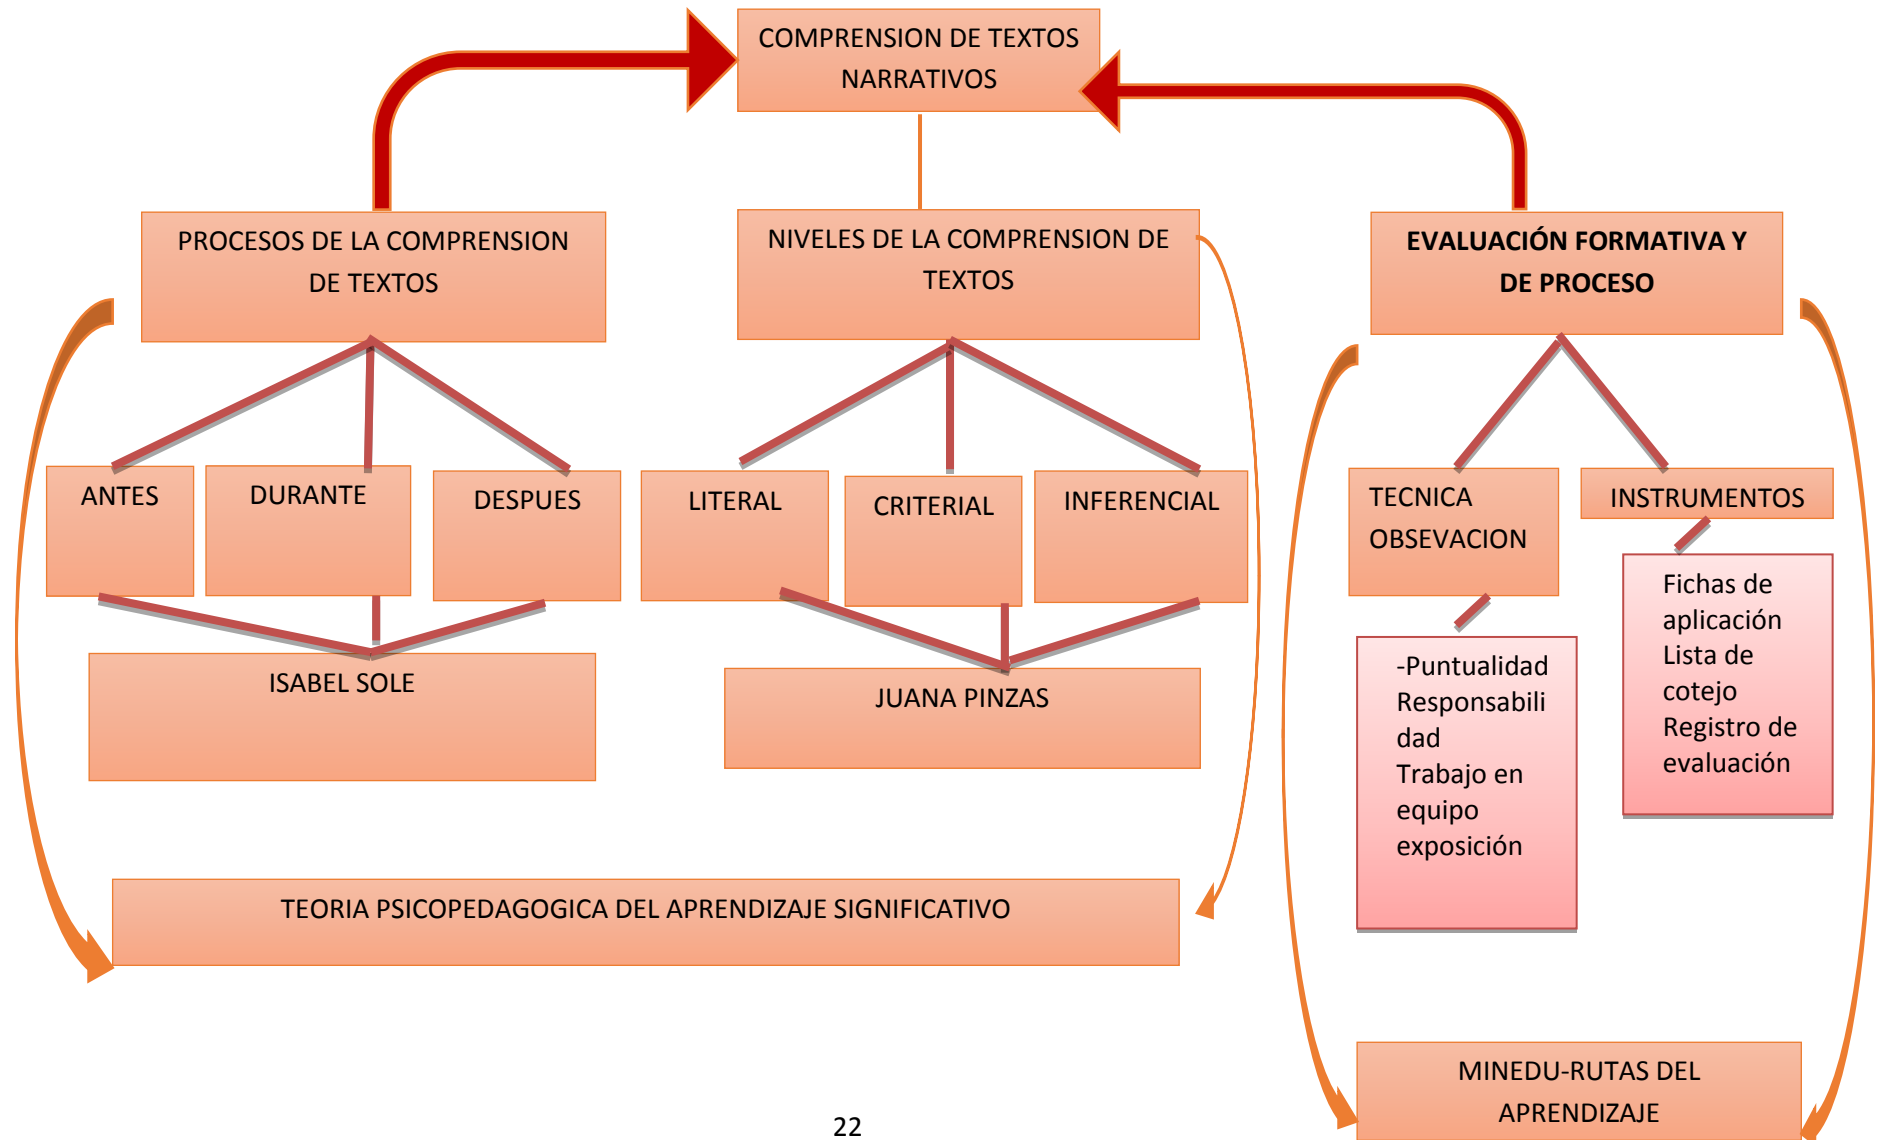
COMPRENSION DE TEXTOS NARRATIVOS

PROCESOS DE LA COMPRENSION DE TEXTOS

NIVELES DE LA COMPRENSION DE TEXTOS

EVALUACIÓN FORMATIVA Y DE PROCESO

ANTES

DURANTE

DESPUES

LITERAL

CRITERIAL

INFERENCIAL

TECNICA OBSEVACION

INSTRUMENTOS

ISABEL SOLE

JUANA PINZAS

-Puntualidad
Responsabilidad
Trabajo en equipo
exposición

Fichas de aplicación
Lista de cotejo
Registro de evaluación

TEORIA PSICOPEDAGOGICA DEL APRENDIZAJE SIGNIFICATIVO

MINEDU-RUTAS DEL APRENDIZAJE

22